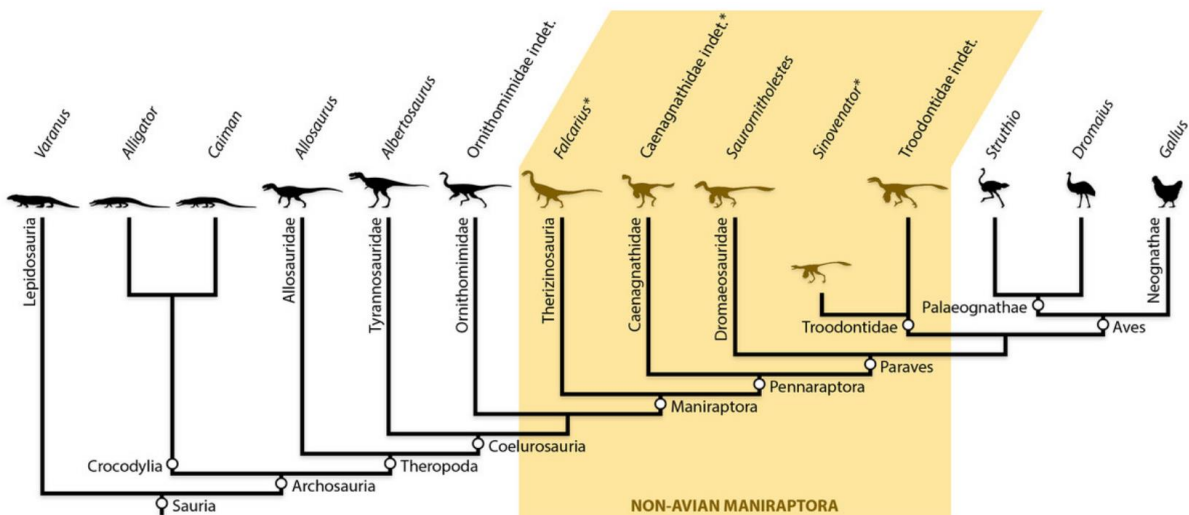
Varanus
Alligator
Caiman
Allosaurus
Albertosaurus
Ornithomimidae indet.
Falcarius*
Caenagnathidae indet.*
Saurornitholestes
Sinovenator*
Troodontidae indet.
Struthio
Dromaius
Gallus

Lepidosauria
Allosauridae
Tyrannosauridae
Ornithomimidae
Therizinosauria
Caenagnathidae
Dromaeosauridae
Neognathae
Palaeognathae
Troodontidae
Aves
Paraves
Pennaraptora
Maniraptora
Coelurosauria
Crocodylia
Theropoda
Archosauria
Sauria

NON-AVIAN MANIRAPTORA